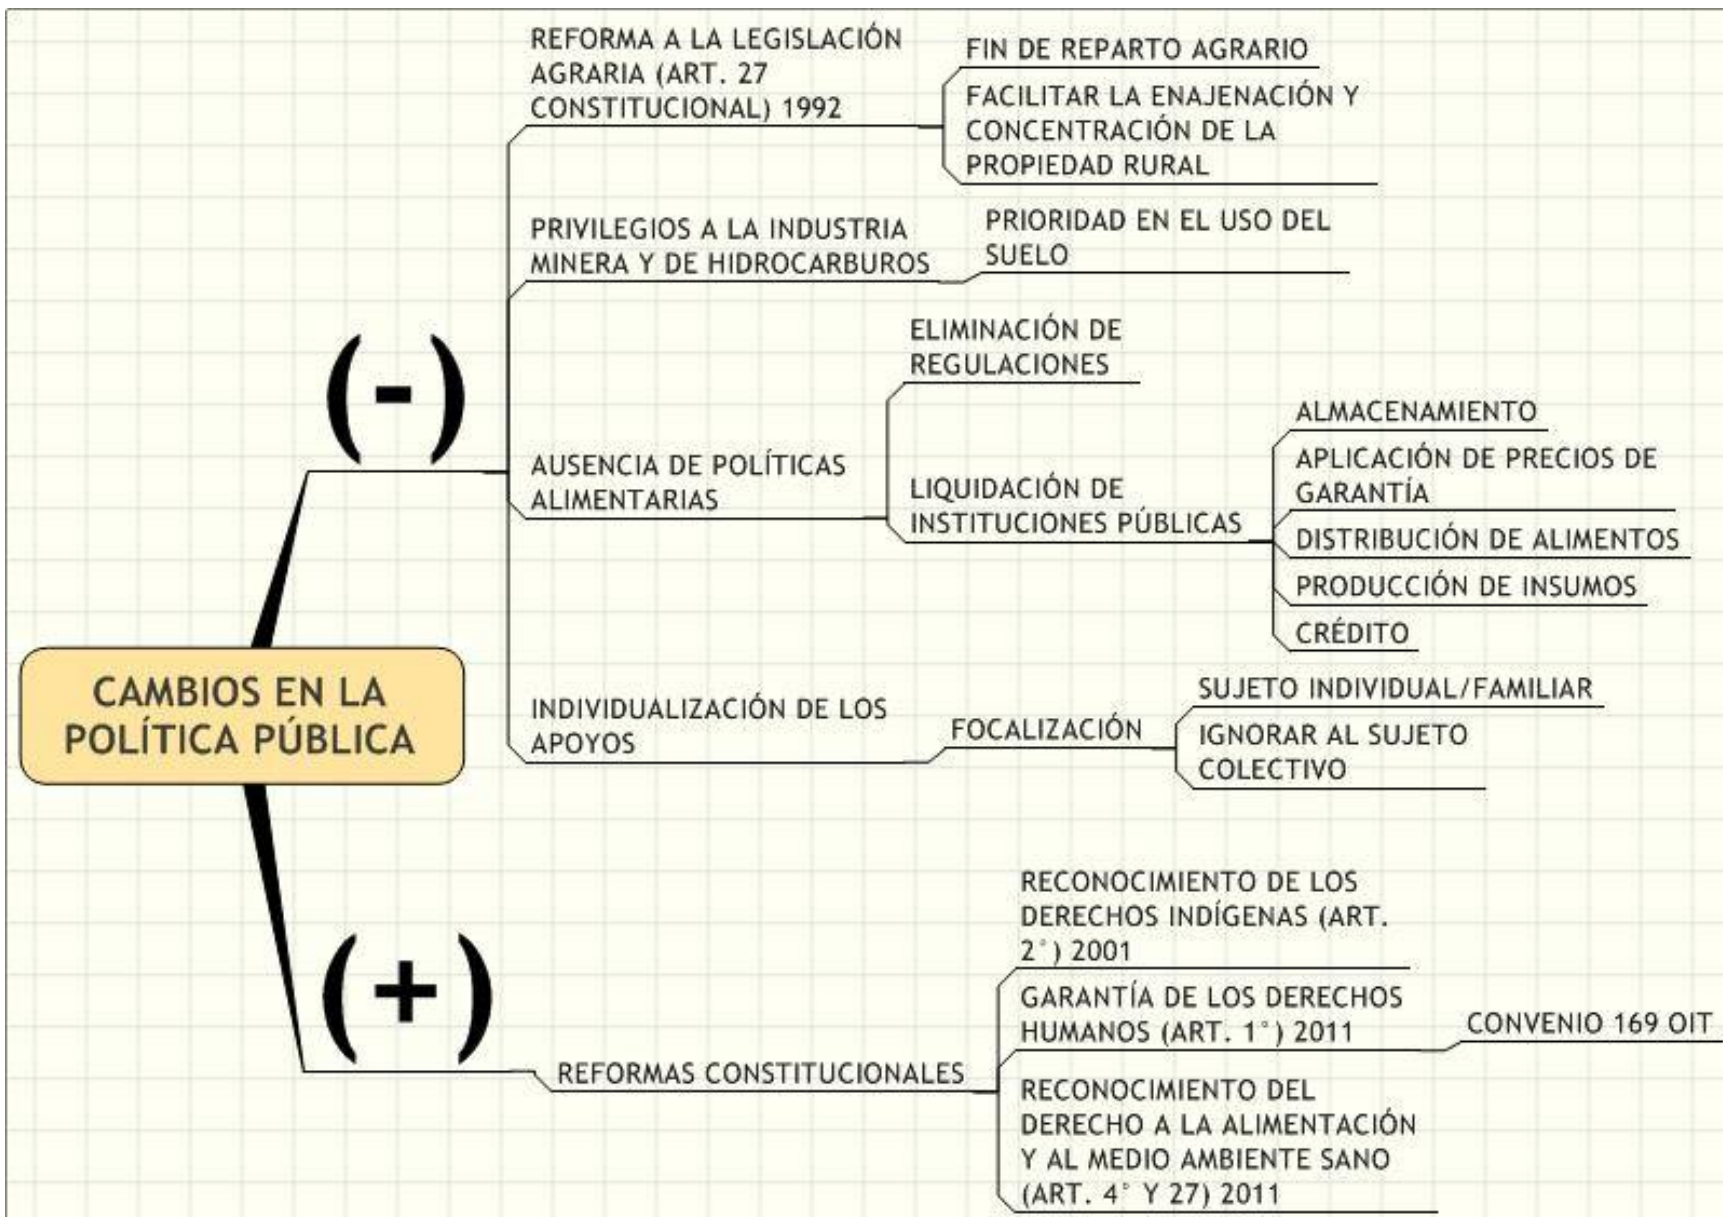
CAMBIOS EN LA POLÍTICA PÚBLICA

(-)

REFORMA A LA LEGISLACIÓN AGRARIA (ART. 27 CONSTITUCIONAL) 1992

FIN DE REPARTO AGRARIO

FACILITAR LA ENAJENACIÓN Y CONCENTRACIÓN DE LA PROPIEDAD RURAL

PRIVILEGIOS A LA INDUSTRIA MINERA Y DE HIDROCARBUROS

PRIORIDAD EN EL USO DEL SUELO

AUSENCIA DE POLÍTICAS ALIMENTARIAS

ELIMINACIÓN DE REGULACIONES

LIQUIDACIÓN DE INSTITUCIONES PÚBLICAS

ALMACENAMIENTO

APLICACIÓN DE PRECIOS DE GARANTÍA

DISTRIBUCIÓN DE ALIMENTOS

PRODUCCIÓN DE INSUMOS

CRÉDITO

INDIVIDUALIZACIÓN DE LOS APOYOS

FOCALIZACIÓN

SUJETO INDIVIDUAL/FAMILIAR

IGNORAR AL SUJETO COLECTIVO

(+)

REFORMAS CONSTITUCIONALES

RECONOCIMIENTO DE LOS DERECHOS INDÍGENAS (ART. 2°) 2001

GARANTÍA DE LOS DERECHOS HUMANOS (ART. 1°) 2011

CONVENIO 169 OIT

RECONOCIMIENTO DEL DERECHO A LA ALIMENTACIÓN Y AL MEDIO AMBIENTE SANO (ART. 4° Y 27) 2011